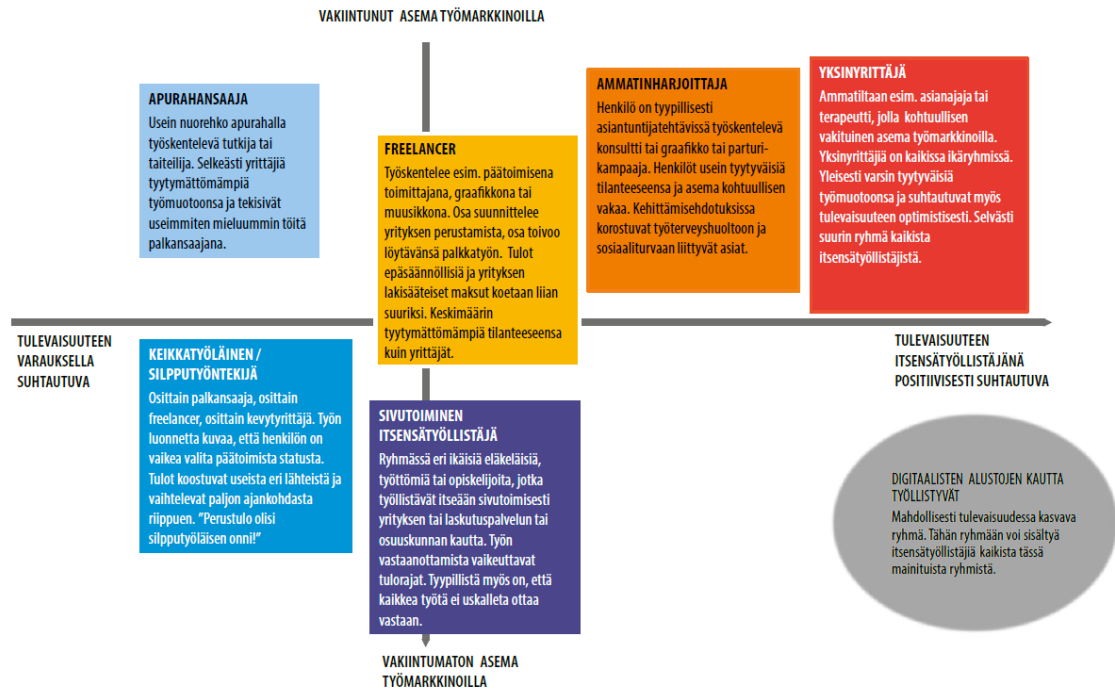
VAKIINTUNUT ASEMA TYÖMARKKINOILLA

APURAHANSAAJA
Usein nuorehko apurahalla työskentelevä tutkija tai taiteilija. Selkeästi yrittäjiä tyytymättömämpiä työmuotoonsa ja tekisivät useimmiten mieluummin töitä palkansaajana.

FREELANCER
Työskentelee esim. päätoimisena toimittajana, graafikkona tai muusikkona. Osa suunnittelee yrityksen perustamista, osa toivoo löytävänsä palkkatyön. Tulot epäsäännöllisiä ja yrityksen lakisääteiset maksut koetaan liian suuriksi. Keskimäärin tyytymättömämpiä tilanteeseensa kuin yrittäjät.

AMMATINHARJOITTAJA
Henkilö on tyypillisesti asiantuntijatehtävissä työskentelevä konsultti tai graafikko tai parturi-kampaaja. Henkilöt usein tyytyväisiä tilanteeseensa ja asema kohtuullisen vakaa. Kehittämisehdotuksissa korostuvat työterveyshuoltoon ja sosiaaliturvaan liittyvät asiat.

YKSINYRITTÄJÄ
Ammatiltaan esim. asianajaja tai terapeutti, jolla kohtuullisen vakituinen asema työmarkkinoilla. Yksinyrittäjiä on kaikissa ikäryhmissä. Yleisesti varsin tyytyväisiä työmuotoonsa ja suhtautuvat myös tulevaisuuteen optimistisesti. Selvästi suurin ryhmä kaikista itsensätyöllistäjistä.

TULEVAISUUTEEN VARAUKSELLA SUHTAUTUVA

TULEVAISUUTEEN ITSENSÄTYÖLLISTÄJÄNÄ POSITIIVISESTI SUHTAUTUVA

KEIKKATYÖLÄINEN / SILPPUTYÖNTEKIJÄ
Osittain palkansaaja, osittain freelancer, osittain kevytyrittäjä. Työn luonnetta kuvaa, että henkilön on vaikea valita päätoimista statusta. Tulot koostuvat useista eri lähteistä ja vaihtelevat paljon ajankohdasta riippuen. "Perustulo olisi silpputyöläisen onni!"

SIVUTOIMINEN ITSENSÄTYÖLLISTÄJÄ
Ryhmässä eri ikäisiä eläkeläisiä, työttömiä tai opiskelijoita, jotka työllistävät itseään sivutoimisesti yrityksen tai laskutuspalvelun tai osuuskunnan kautta. Työn vastaanottamista vaikeuttavat tulorajat. Tyypillistä myös on, että kaikkea työtä ei uskalleta ottaa vastaan.

DIGITAALISTEN ALUSTOJEN KAUTTA TYÖLLISTYVÄT
Mahdollisesti tulevaisuudessa kasvava ryhmä. Tähän ryhmään voi sisältyä itsensätyöllistäjiä kaikista tässä mainituista ryhmistä.

VAKIINTUMATON ASEMA TYÖMARKKINOILLA